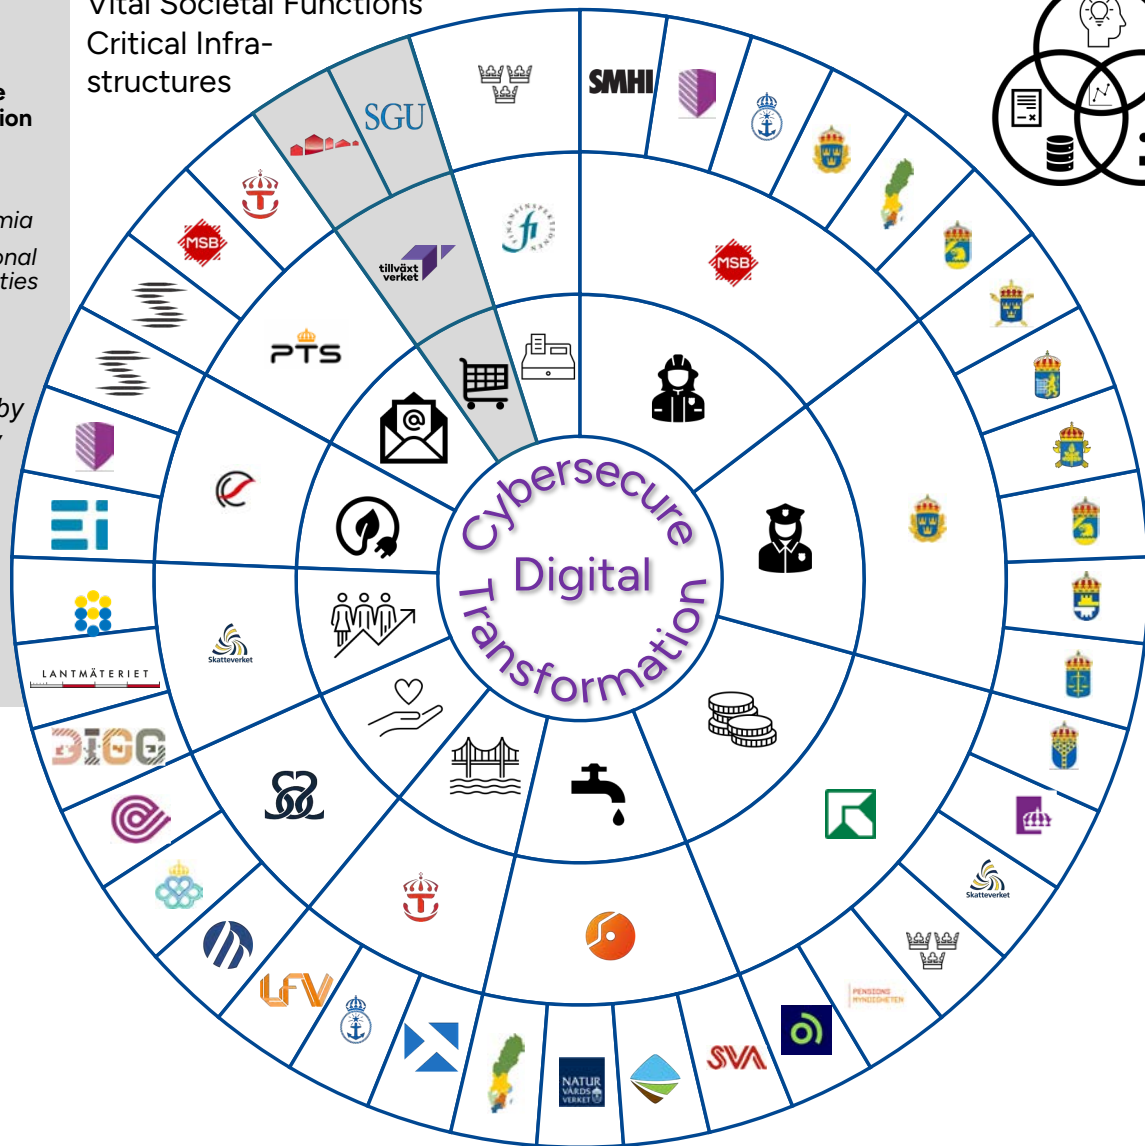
Vital Societal Functions
Critical Infrastructures

e
ion

mia

onal
ties

by

SMHI
SGU
MSB
MSB
tillväxt verket
PTS
Cybersecure Digital Transformation
Ei
LANTMÄTERIET
Skatteverket
DIGG
LFV
NATUR VÅRDS VERKET
SVA
Skatteverket
PENSIONS MYNDIGHETEN